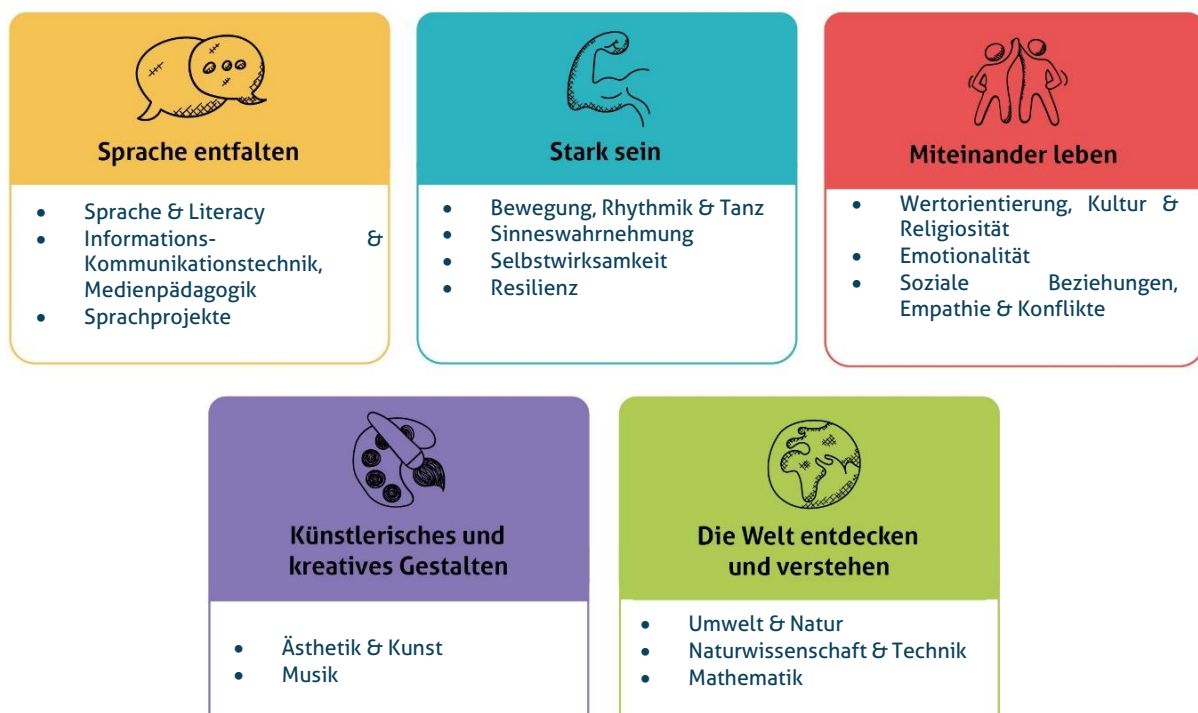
Sprache entfalten

- Sprache & Literacy
- Informations- & Kommunikationstechnik, Medienpädagogik
- Sprachprojekte

Stark sein

- Bewegung, Rhythmik & Tanz
- Sinneswahrnehmung
- Selbstwirksamkeit
- Resilienz

Miteinander leben

- Wertorientierung, Kultur & Religiosität
- Emotionalität
- Soziale Beziehungen, Empathie & Konflikte

Künstlerisches und kreatives Gestalten

- Ästhetik & Kunst
- Musik

Die Welt entdecken und verstehen

- Umwelt & Natur
- Naturwissenschaft & Technik
- Mathematik